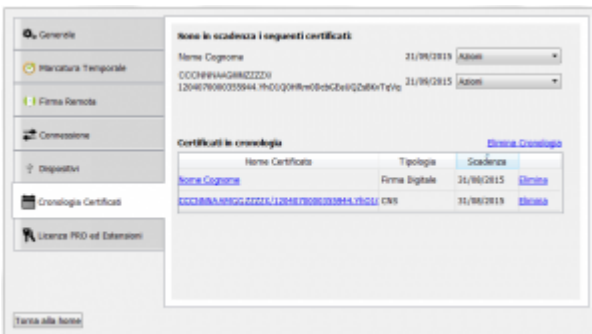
Generale

Marcatura Temporale

Firma Remota

Connessione

Dispositivi

Cronologia Certificati

Licenze PRO ed Estensioni

Sono in scadenza i seguenti certificati:

Nome Cognome
31/08/2015 Azioni

CCCNNNAAGGNNZZZZX/
12040780080355944.YhO1QOHRm0bcbCGvd/QZsBKnTqVo
31/08/2015 Azioni

Certificati in cronologia

Elimina Cronologia

| Nome Certificato | Tipologia | Scadenza | |
|---|---|---|---|
| Nome Cognome | Firma Digitale | 31/08/2015 | Elimina |
| CCCNNNAANNGGZZZZX/12040780080355944.YhO1( | CNS | 31/08/2015 | Elimina |

Torna alla home